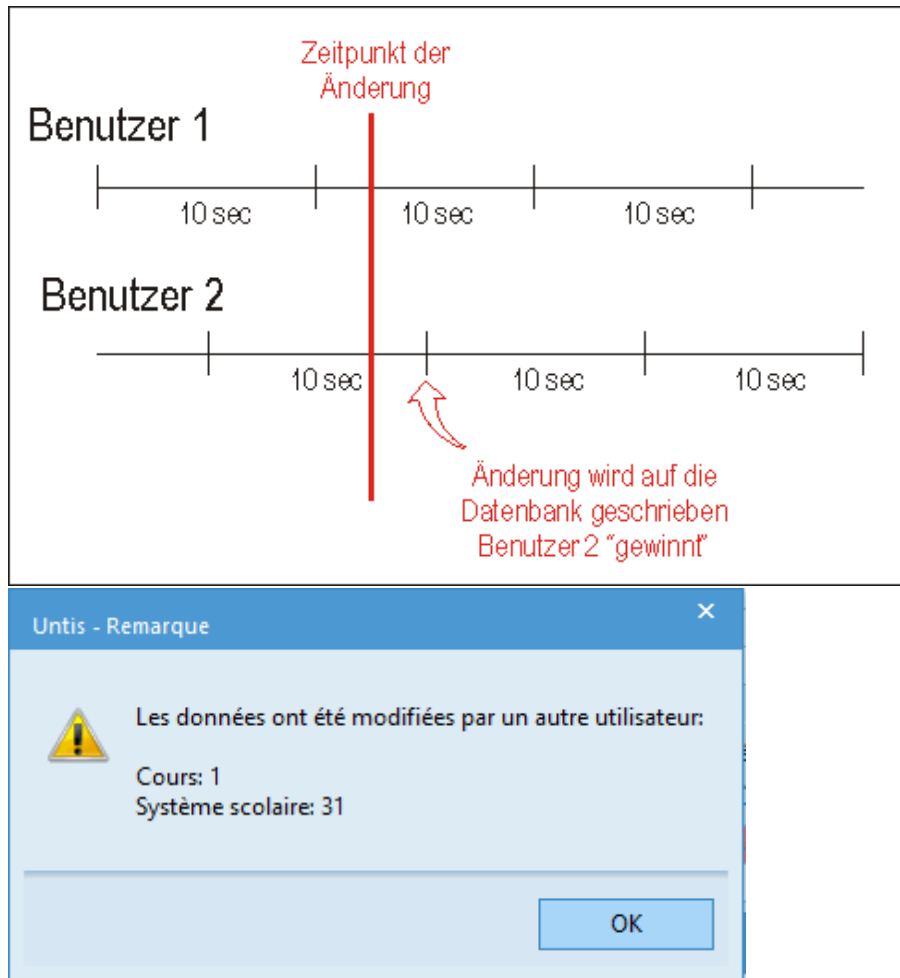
Zeitpunkt der Änderung

Benutzer 1

10 sec
10 sec
10 sec

Benutzer 2

10 sec
10 sec
10 sec

Änderung wird auf die Datenbank geschrieben Benutzer 2 "gewinnt"

Untis - Remarque

×

Les données ont été modifiées par un autre utilisateur:

Cours: 1
Système scolaire: 31

OK